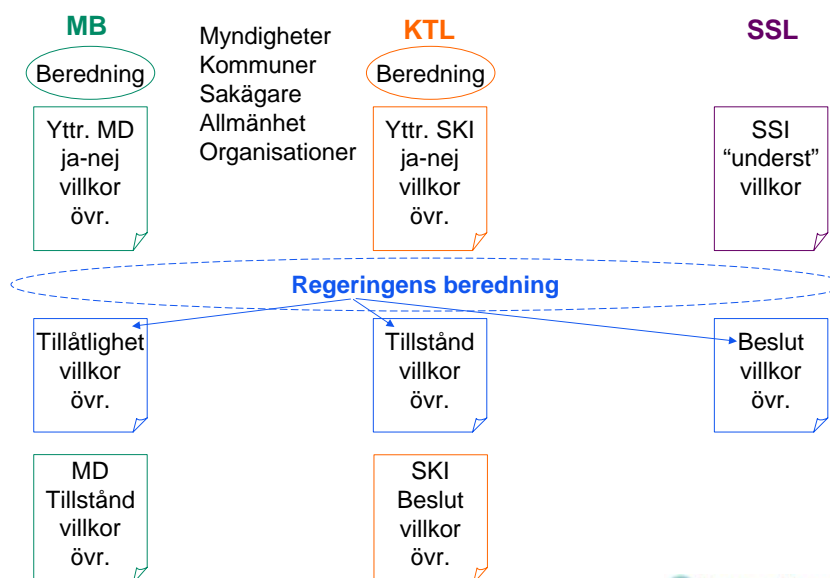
MB

Beredning

Yttr. MD
ja-nej
villkor
övr.

Myndigheter
Kommuner
Sakägare
Allmänhet
Organisationer

KTL

Beredning

Yttr. SKI
ja-nej
villkor
övr.

SSL

SSI
"underst"
villkor

Regeringens beredning

Tillåtlighet
villkor
övr.

Tillstånd
villkor
övr.

Beslut
villkor
övr.

MD
Tillstånd
villkor
övr.

SKI
Beslut
villkor
övr.